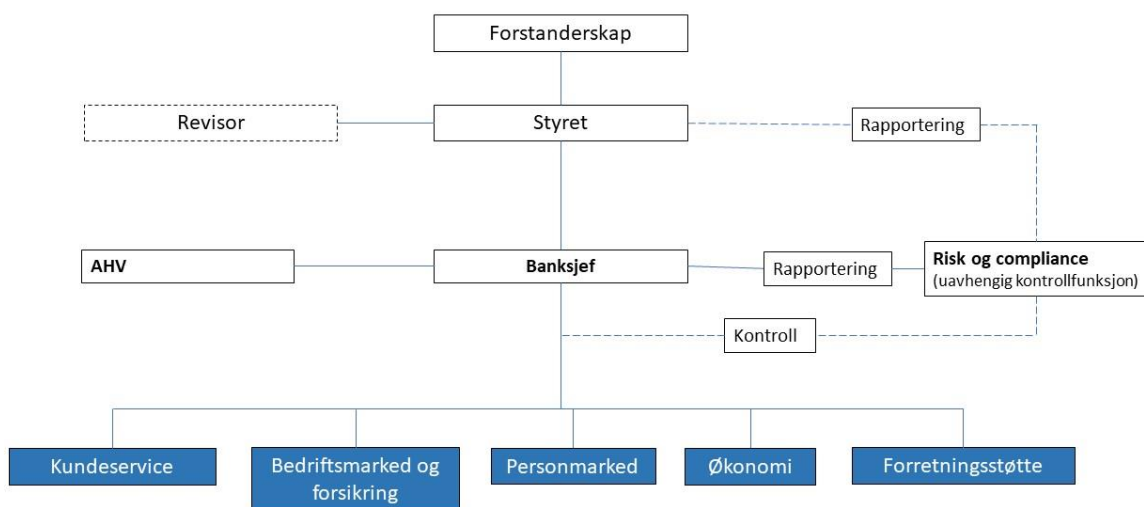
Forstanderskap

Revisor

Styret

Rapportering

AHV

Banksjef

Rapportering

**Risk og compliance**
(uavhengig kontrollfunksjon)

Kontroll

Kundeservice

Bedriftsmarked og forsikring

Personmarked

Økonomi

Forretningsstøtte